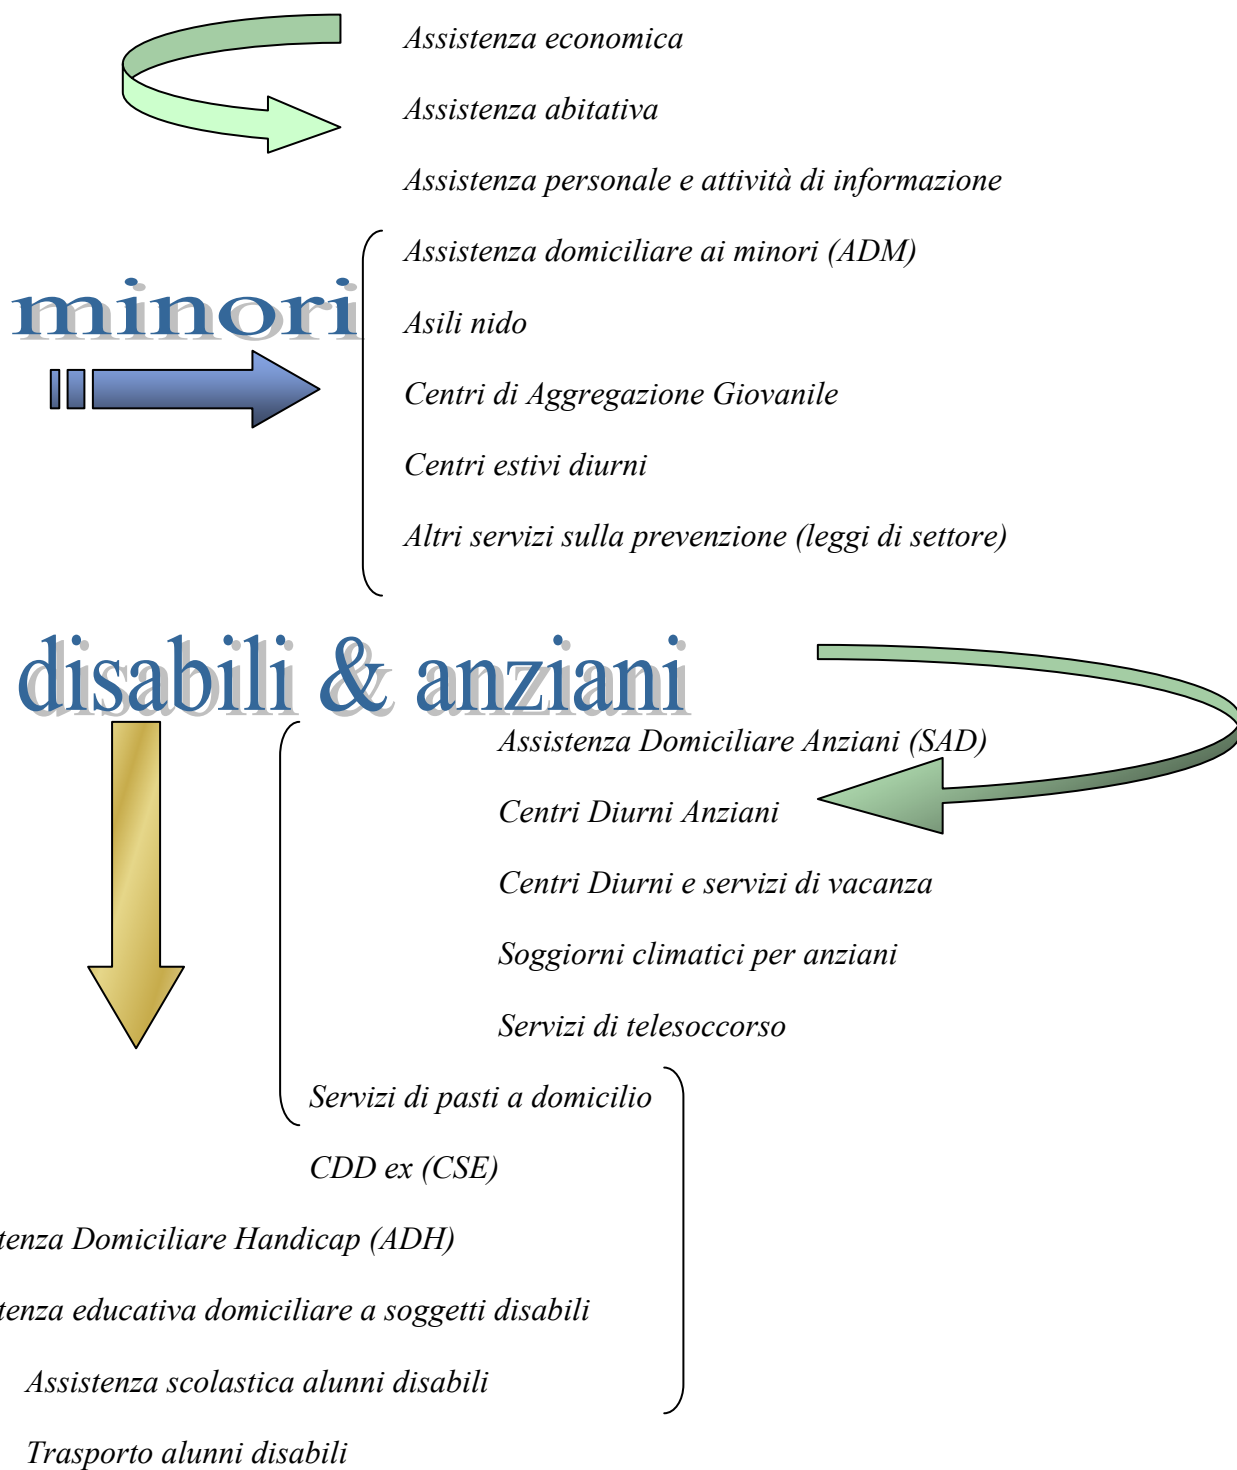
Assistenza economica

Assistenza abitativa

Assistenza personale e attività di informazione

minori

Assistenza domiciliare ai minori (ADM)

Asili nido

Centri di Aggregazione Giovanile

Centri estivi diurni

Altri servizi sulla prevenzione (leggi di settore)

disabili & anziani

Assistenza Domiciliare Anziani (SAD)

Centri Diurni Anziani

Centri Diurni e servizi di vacanza

Soggiorni climatici per anziani

Servizi di telesoccorso

Servizi di pasti a domicilio

CDD ex (CSE)

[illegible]tenza Domiciliare Handicap (ADH)

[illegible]tenza educativa domiciliare a soggetti disabili

Assistenza scolastica alunni disabili

Trasporto alunni disabili